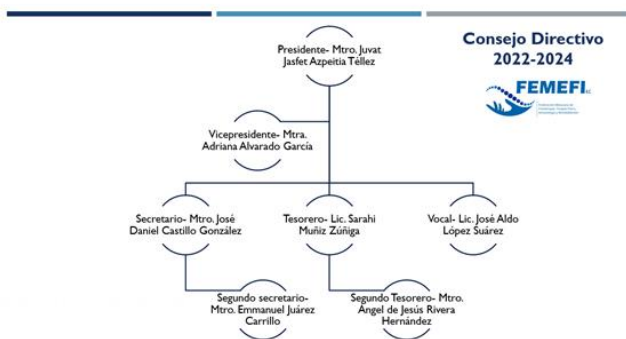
Consejo Directivo 2022-2024

FEMEFI A.C.

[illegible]

Presidente- Mtro. Juvat Jasfet Azpeitia Téllez

Vicepresidente- Mtra. Adriana Alvarado García

Secretario- Mtro. José Daniel Castillo González

Tesorero- Lic. Sarahi Muñiz Zúñiga

Vocal- Lic. José Aldo López Suárez

Segundo secretario- Mtro. Emmanuel Juárez Carrillo

Segundo Tesorero- Mtro. Ángel de Jesús Rivera Hernández